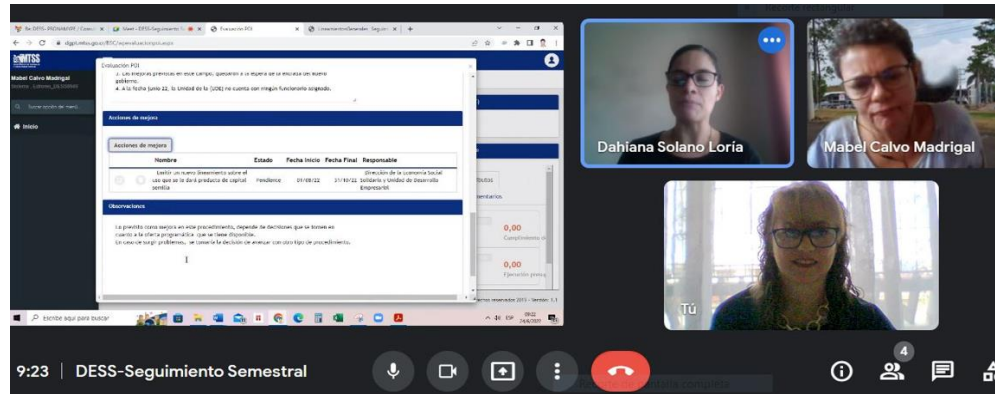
Evaluación POI

3. Las mejoras previstas en este campo, quedaron a la espera de la emisión del nuevo gobierno.
4. A la fecha junio 22, la Unidad de la (SDE) no cuenta con ningún funcionario asignado.

Acciones de mejora

Acciones de mejora

| | Nombre | Estado | Fecha Inicio | Fecha Final | Responsable |
|---|---|---|---|---|---|
| | Emitir un nuevo lineamiento sobre el uso que se le dará producto de capital semilla | Pendiente | 01/08/22 | 31/10/22 | Dirección de la economía Social Solidaria y Unidad de Desarrollo Empresarial |

Observaciones

Lo previsto como mejora en este procedimiento, depende de decisiones que se tomen en cuanto a la oferta programática que se tiene disponible.
En caso de surgir problemas, se tomaría la decisión de avanzar con otro tipo de procedimiento.

MTSS
Mabel Calvo Madrigal
Inicio

0,00
Cumplimiento
0,00
Ejecución presu

Dahiana Solano Loría
Mabel Calvo Madrigal
Tú

Escribe aquí para buscar

9:23 | DESS-Seguimiento Semestral

4